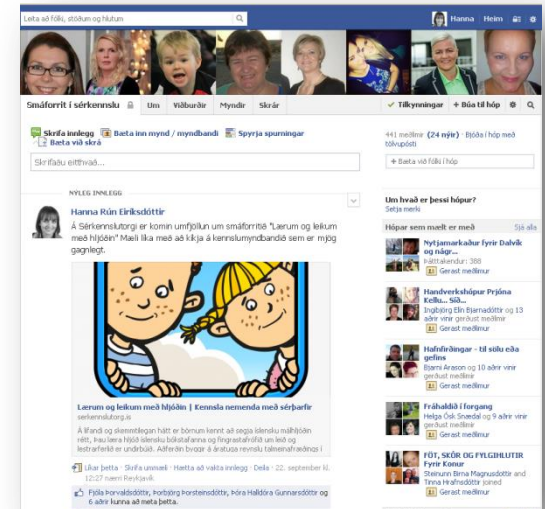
Leita að fólki, stöðum og hlutum

Hanna | Heim

Smáforrit í sérkennslu | Um | Viðburðir | Myndir | Skrár

✓ Tilkynningar | + Búa til hóp

Skrifa innlegg | Bæta inn mynd / myndbandi | Spyrja spurningar | Bæta við skrá

Skrifaðu eitthvað...

441 meðlimir (24 nýjir) · Bjóða í hóp með tölvupósti

+ Bæta við fólki í hóp

NÝLEG INNLEGG

Hanna Rún Eiríksdóttir

Á Sérkennslutorgi er komin umfjöllun um smáforritið "Lærum og leikum með hljóðin" Mæli líka með að kíkja á kennslumyndbandið sem er mjög gagnlegt.

Lærum og leikum með hljóðin | Kennsla nemenda með sérþarfir
serkennslutorg.is

Á lifandi og skemmtilegan hátt er börnum kennt að segja íslensku málhljóðin rétt, þau læra hljóð íslensku bókstafanna og fingrastafrófið um leið og lestrarferlið er undirbúið. Aðferðin byggir á áratuga reynslu talmeinafræðings i

Líkar þetta · Skrifa ummæli · Hætta að vakta innlegg · Deila · 22. september kl. 12:27 nærri Reykjavík

Fjóla Þorvaldsdóttir, Þorbjörg Þorsteinsdóttir, Þóra Halldóra Gunnarsdóttir og 6 aðrir kunna að meta þetta.

Um hvað er þessi hópur?
Setja merki

Hópar sem mælt er með | Sjá alla

Nytjamarkaður fyrir Dalvík og nágr...
Þátttakendur: 388
Gerast meðlimur

Handverkshópur Prjóna Kellu... Slö...
Ingibjörg Elín Bjarnadóttir og 13 aðrir vinir gerðust meðlimir
Gerast meðlimur

Hafnfirðingar - til sölu eða gefins
Bjarni Arason og 10 aðrir vinir gerðust meðlimir
Gerast meðlimur

Fráhaldið í forgang
Helga Ósk Snædal og 9 aðrir vinir gerðust meðlimir
Gerast meðlimur

FÖT, SKÓR OG FYLGIHLUTIR Fyrir Konur
Steinunn Birna Magnúsdóttir and Tinna Hrafnsdóttir joined
Gerast meðlimur